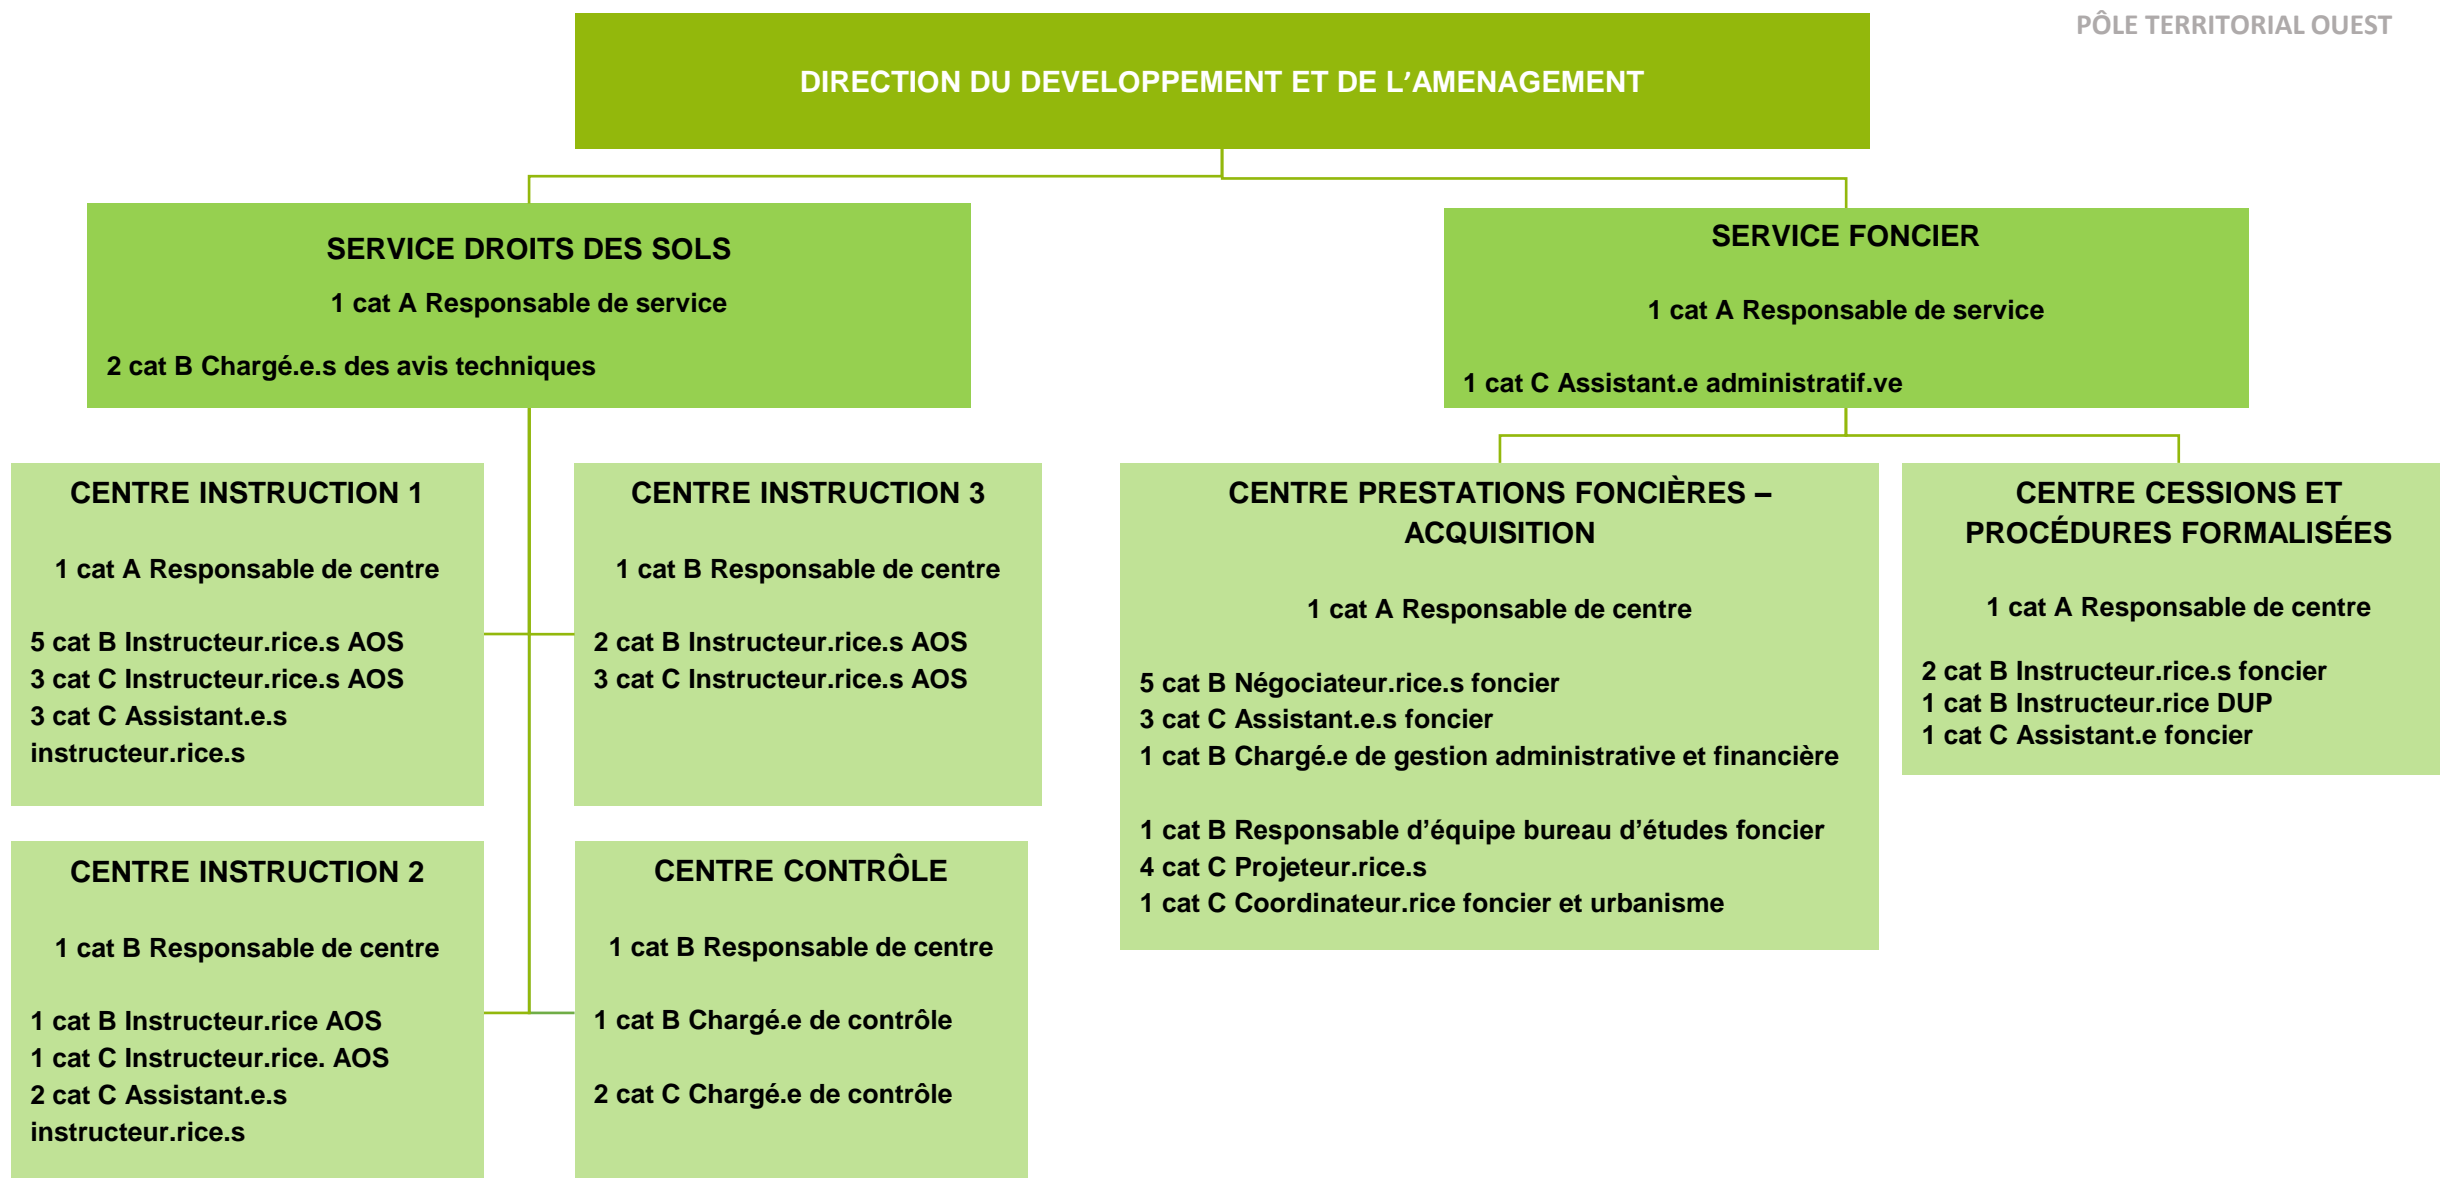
PÔLE TERRITORIAL OUEST

DIRECTION DU DEVELOPPEMENT ET DE L'AMENAGEMENT

SERVICE DROITS DES SOLS

1 cat A Responsable de service

2 cat B Chargé.e.s des avis techniques

SERVICE FONCIER

1 cat A Responsable de service

1 cat C Assistant.e administratif.ve

CENTRE INSTRUCTION 1

1 cat A Responsable de centre

5 cat B Instructeur.rice.s AOS
3 cat C Instructeur.rice.s AOS
3 cat C Assistant.e.s instructeur.rice.s

CENTRE INSTRUCTION 3

1 cat B Responsable de centre

2 cat B Instructeur.rice.s AOS
3 cat C Instructeur.rice.s AOS

CENTRE PRESTATIONS FONCIÈRES – ACQUISITION

1 cat A Responsable de centre

5 cat B Négociateur.rice.s foncier
3 cat C Assistant.e.s foncier
1 cat B Chargé.e de gestion administrative et financière

1 cat B Responsable d'équipe bureau d'études foncier
4 cat C Projeteur.rice.s
1 cat C Coordinateur.rice foncier et urbanisme

CENTRE CESSIONS ET PROCÉDURES FORMALISÉES

1 cat A Responsable de centre

2 cat B Instructeur.rice.s foncier
1 cat B Instructeur.rice DUP
1 cat C Assistant.e foncier

CENTRE INSTRUCTION 2

1 cat B Responsable de centre

1 cat B Instructeur.rice AOS
1 cat C Instructeur.rice. AOS
2 cat C Assistant.e.s instructeur.rice.s

CENTRE CONTRÔLE

1 cat B Responsable de centre

1 cat B Chargé.e de contrôle

2 cat C Chargé.e de contrôle